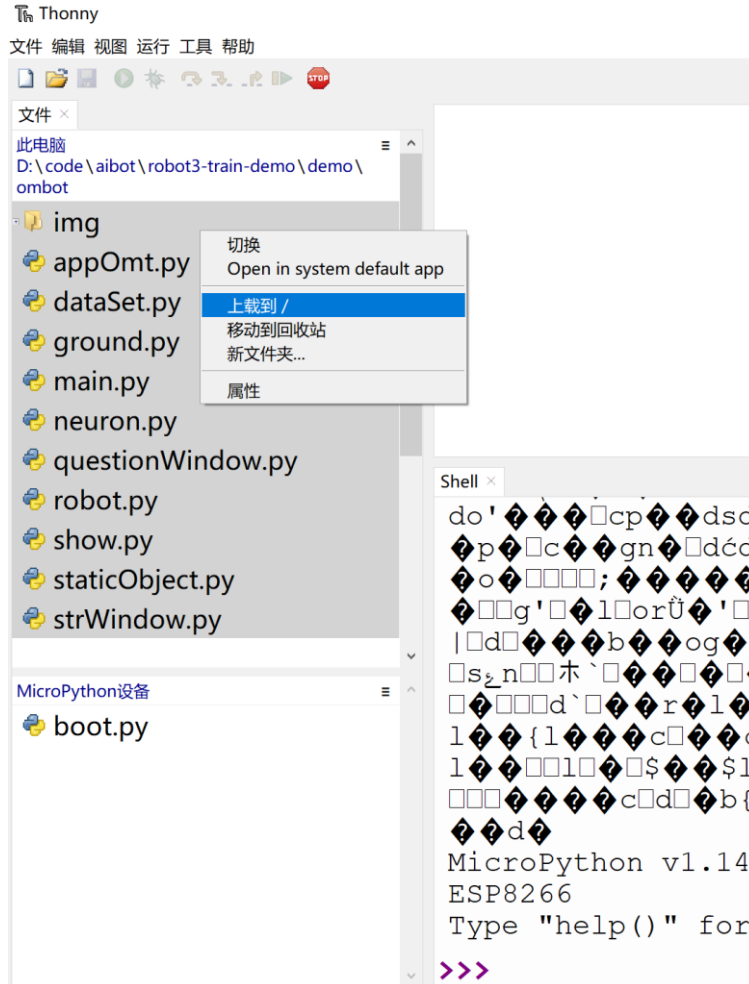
Thonny
文件 编辑 视图 运行 工具 帮助

STOP

文件 ×
此电脑
D:\code\aibot\robot3-train-demo\demo\ombot

img
appOmt.py
dataSet.py
ground.py
main.py
neuron.py
questionWindow.py
robot.py
show.py
staticObject.py
strWindow.py

切换
Open in system default app
上载到 /
移动到回收站
新文件夹...
属性

MicroPython设备
boot.py

Shell ×
do'���□cp��dsc
�p�□c��gn�□dćc
�o�□□□□;����
�□□g'□�l□orŮ�'□
|□d□���b��og�
□s,n□□ホ`□��□�□
□�□□□d`□��r l�
l��{l���c□��
l��□□l□�□$��$l
□□□����c□d□�b{
��d�
MicroPython v1.14
ESP8266
Type "help()" for
>>>